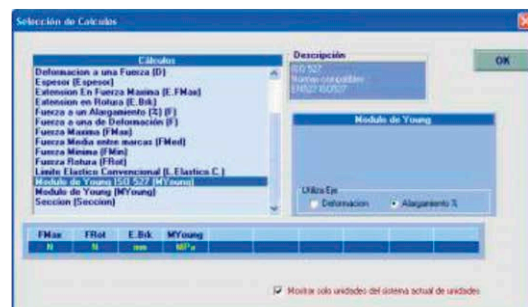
Selección de Calculos

Cálculos
Deformacion a una Fuerza (D)
Espesor (Espesor)
Extension En Fuerza Maxima (E.FMax)
Extension en Rotura (E.Brk)
Fuerza a un Alargamiento (%) (F)
Fuerza a una de Deformación (F)
Fuerza Maxima (FMax)
Fuerza Media entre marcas (FMed)
Fuerza Minima (FMin)
Fuerza Rotura (FRot)
Limite Elastico Convencional (L.Elastico C.)
Modulo de Young ISO 527 (MYoung)
Modulo de Young (MYoung)
Seccion (Seccion)

Descripción
ISO 527
Normas compatibles:
EN527 ISO527

OK

Modulo de Young

Utiliza Eje
Deformacion
Alargamiento %

| FMax | FRot | E.Brk | MYoung |
|---|---|---|---|
| N | N | mm | MPa |

Mostrar solo unidades del sistema actual de unidades